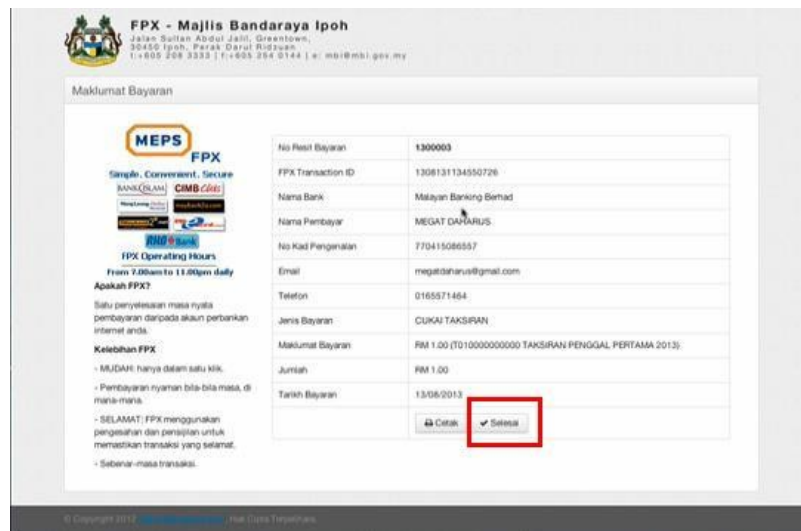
FPX - Majlis Bandaraya Ipoh
Jalan Sultan Abdul Jalil, Greentown, 30450 Ipoh, Perak Darul Ridzuan
t:+605 208 3333 | f:+605 254 0144 | e: mbi@mbi.gov.my

Maklumat Bayaran

MEPS FPX
Simple. Convenient. Secure
BANKISLAM CIMB Clicks
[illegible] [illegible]
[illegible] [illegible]
RHB Bank
FPX Operating Hours
From 7.00am to 11.00pm daily

Apakah FPX?

Satu penyelesaian masa nyata pembayaran daripada akaun perbankan internet anda.

Kelebihan FPX

- MUDAH: hanya dalam satu klik.

- Pembayaran nyaman bila-bila masa, di mana-mana.

- SELAMAT: FPX menggunakan pengesahan dan pensijilan untuk memastikan transaksi yang selamat.

- Sebenar-masa transaksi.

| No Resit Bayaran | 1300003 |
|---|---|
| FPX Transaction ID | 1308131134550726 |
| Nama Bank | Malayan Banking Berhad |
| Nama Pembayar | MEGAT DAHARUS |
| No Kad Pengenalan | 770415086557 |
| Email | megatdaharus@gmail.com |
| Telefon | 0165571464 |
| Jenis Bayaran | CUKAI TAKSIRAN |
| Maklumat Bayaran | RM 1.00 (T010000000000 TAKSIRAN PENGGAL PERTAMA 2013) |
| Jumlah | RM 1.00 |
| Tarikh Bayaran | 13/08/2013 |
| | Cetak ✔ Selesai |

© Copyright 2013 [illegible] Hak Cipta Terpelihara